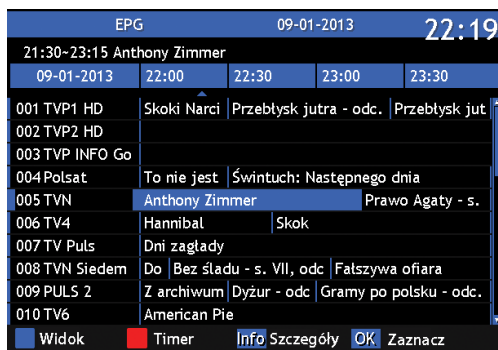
EPG 09-01-2013 22:19

21:30~23:15 Anthony Zimmer

| 09-01-2013 | 22:00 | 22:30 | 23:00 | 23:30 |
|---|---|---|---|---|
| 001 TVP1 HD | Skoki Narci | Przebłysk jutra - odc. | Przebłysk jut | |
| 002 TVP2 HD | | | | |
| 003 TVP INFO Go | | | | |
| 004 Polsat | To nie jest | Świntuch: Następnego dnia | | |
| 005 TVN | Anthony Zimmer | | Prawo Agaty - s. | |
| 006 TV4 | Hannibal | Skok | | |
| 007 TV Puls | Dni zagłady | | | |
| 008 TVN Siedem | Do | Bez śladu - s. VII, odc | Fałszywa ofiara | |
| 009 PULS 2 | Z archiwum | Dyżur - odc | Gramy po polsku - odc. | |
| 010 TV6 | American Pie | | | |

Widok Timer Info Szczegóły OK Zaznacz